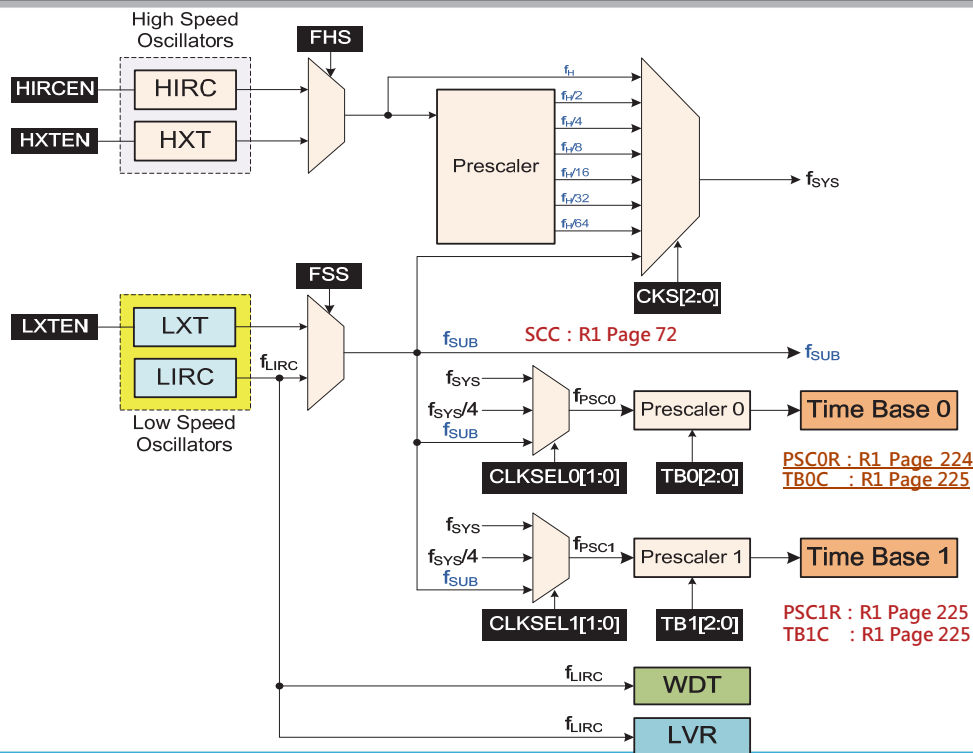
High Speed Oscillators

FHS

HIRCEN
HIRC

HXTEN
HXT

$f_H$
$f_H/2$
$f_H/4$
$f_H/8$
$f_H/16$
$f_H/32$
$f_H/64$

Prescaler

$f_{SYS}$

CKS[2:0]

FSS

LXTEN
LXT

LIRC
$f_{LIRC}$

Low Speed Oscillators

$f_{SUB}$
SCC：R1 Page 72
$f_{SUB}$

$f_{SYS}$
$f_{SYS}/4$
$f_{SUB}$
$f_{PSC0}$
Prescaler 0
Time Base 0
CLKSEL0[1:0]
TB0[2:0]

PSC0R：R1 Page 224
TB0C ：R1 Page 225

$f_{SYS}$
$f_{SYS}/4$
$f_{SUB}$
$f_{PSC1}$
Prescaler 1
Time Base 1
CLKSEL1[1:0]
TB1[2:0]

PSC1R：R1 Page 225
TB1C ：R1 Page 225

$f_{LIRC}$
WDT

$f_{LIRC}$
LVR